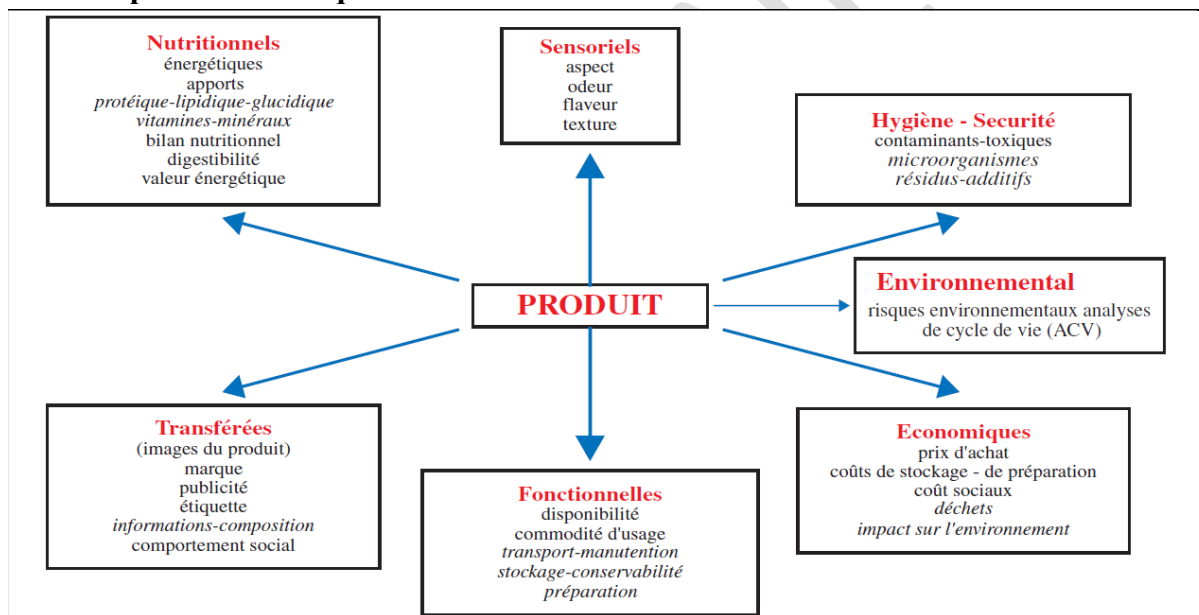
Nutritionnels
énergétiques
apports
*protéique-lipidique-glucidique*
*vitamines-minéraux*
bilan nutritionnel
digestibilité
valeur énergétique

Sensoriels
aspect
odeur
flaveur
texture

Hygiène - Securité
contaminants-toxiques
*microorganismes*
*résidus-additifs*

PRODUIT

Environnemental
risques environnementaux analyses de cycle de vie (ACV)

Transférées
(images du produit)
marque
publicité
étiquette
*informations-composition*
comportement social

Fonctionnelles
disponibilité
commodité d'usage
*transport-manutention*
*stockage-conservabilité*
*préparation*

Economiques
prix d'achat
coûts de stockage - de préparation
coût sociaux
*déchets*
*impact sur l'environnement*